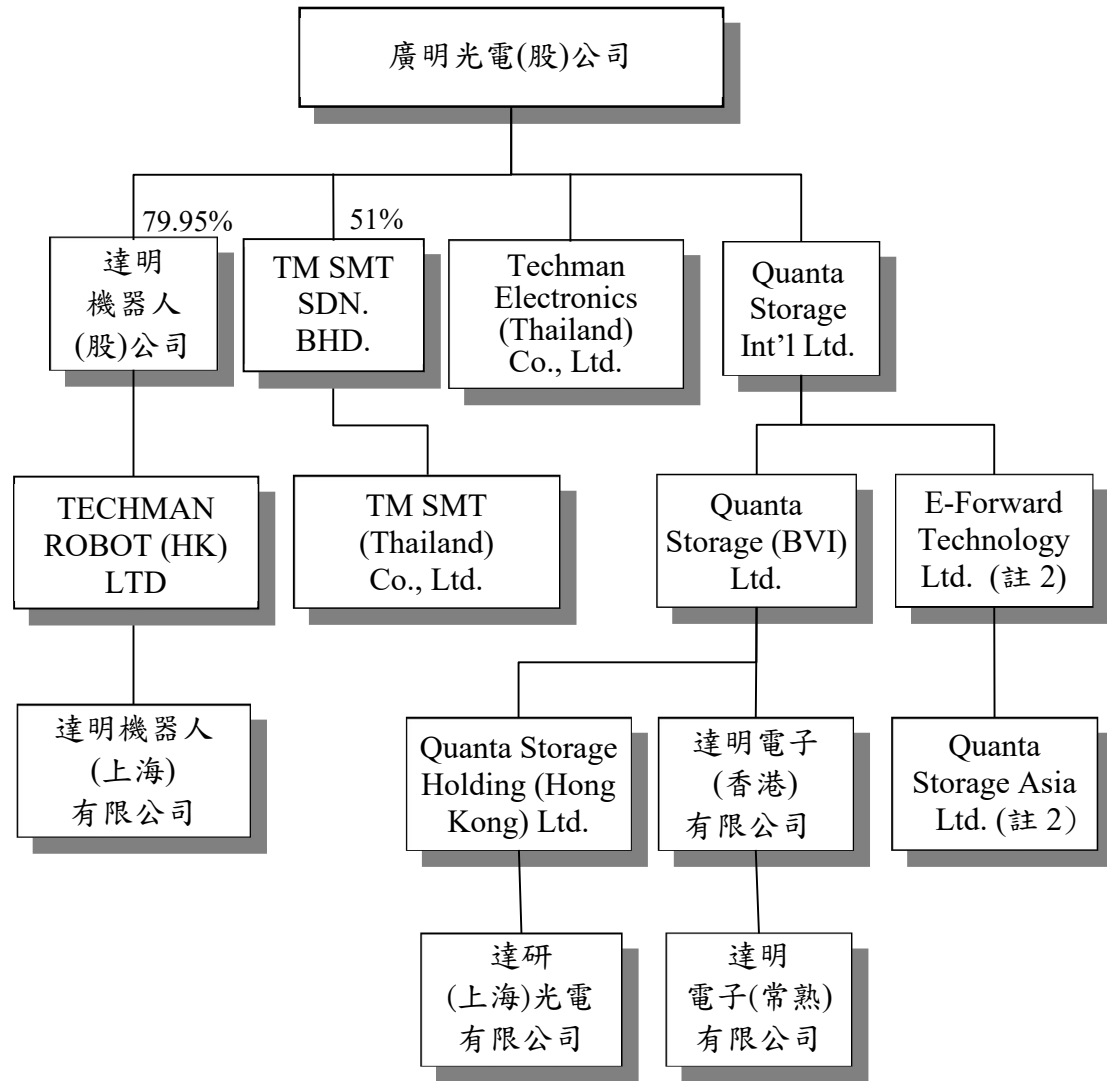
廣明光電(股)公司

79.95%
達明機器人(股)公司

51%
TM SMT SDN. BHD.

Techman Electronics (Thailand) Co., Ltd.

Quanta Storage Int'l Ltd.

TECHMAN ROBOT (HK) LTD

TM SMT (Thailand) Co., Ltd.

Quanta Storage (BVI) Ltd.

E-Forward Technology Ltd. (註 2)

達明機器人(上海)有限公司

Quanta Storage Holding (Hong Kong) Ltd.

達明電子(香港)有限公司

Quanta Storage Asia Ltd. (註 2)

達研(上海)光電有限公司

達明電子(常熟)有限公司